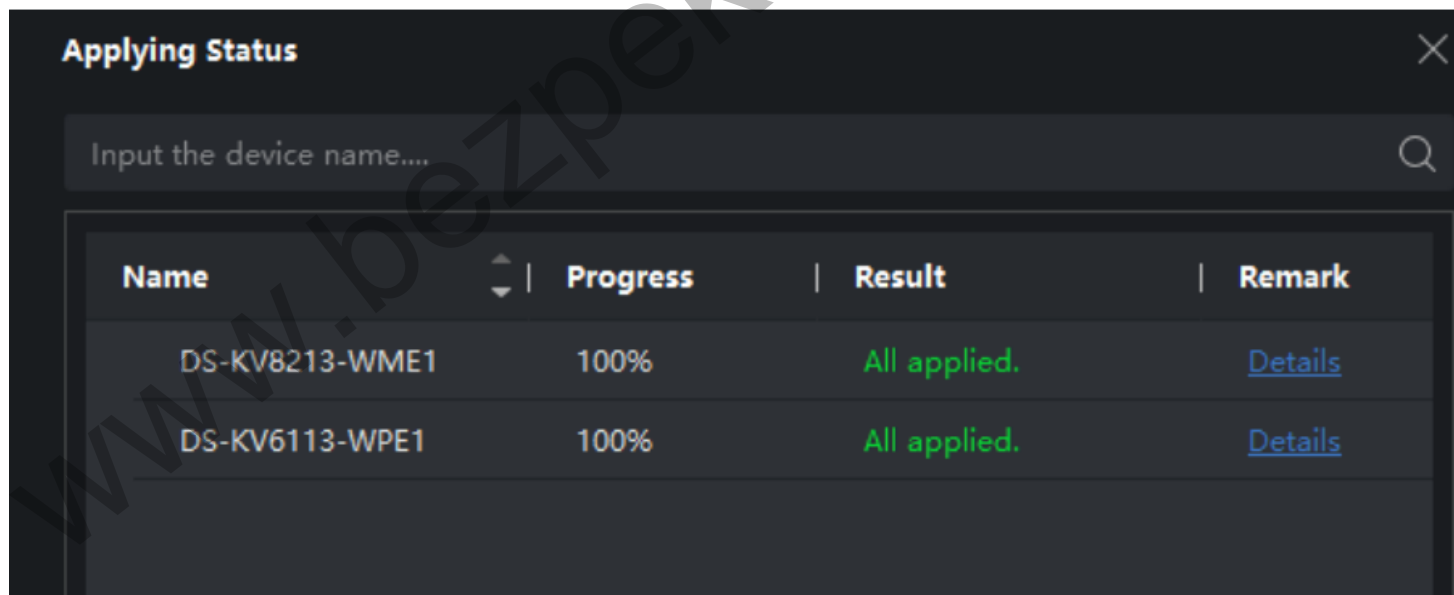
Applying Status

Input the device name....

| Name | Progress | Result | Remark |
|---|---|---|---|
| DS-KV8213-WME1 | 100% | All applied. | Details |
| DS-KV6113-WPE1 | 100% | All applied. | Details |

www.bezpek